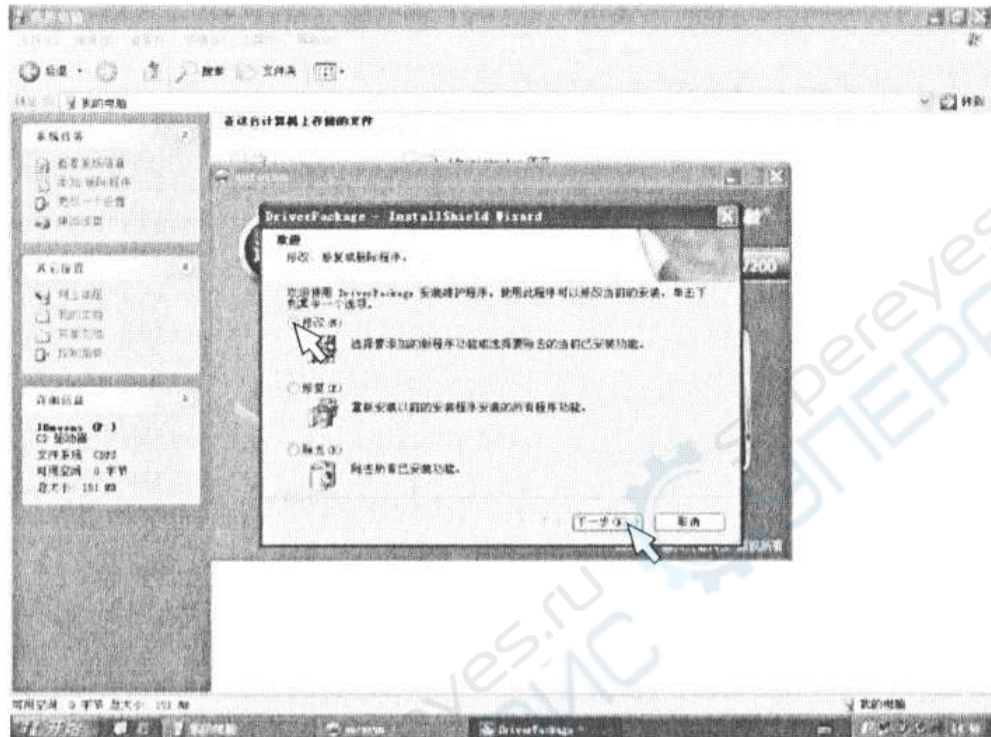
后退 · 搜索 文件夹

我的电脑

存储在计算机上的文件

系统任务
查看系统信息
添加/删除程序
更改一个设置
弹出光盘

其它位置
网上邻居
我的文档
共享文档
控制面板

详细信息
DVD驱动器 (F:)
CD 驱动器
文件系统 CDFS
可用空间 0 字节
总大小 151 MB

DriverPackage - InstallShield Wizard
欢迎
修改、修复或删除程序。

欢迎使用 DriverPackage 安装维护程序。使用此程序可以修改当前的安装。单击下列其中一个选项。

修改(M)
选择要添加的新程序功能或选择要删除的当前已安装功能。

修复(E)
重新安装以前的安装程序安装的所有程序功能。

删除(R)
删除所有已安装功能。

下一步(N) > 取消

7200

可用空间 0 字节 总大小 151 MB
我的电脑
开始 我的电脑 DriverPackage